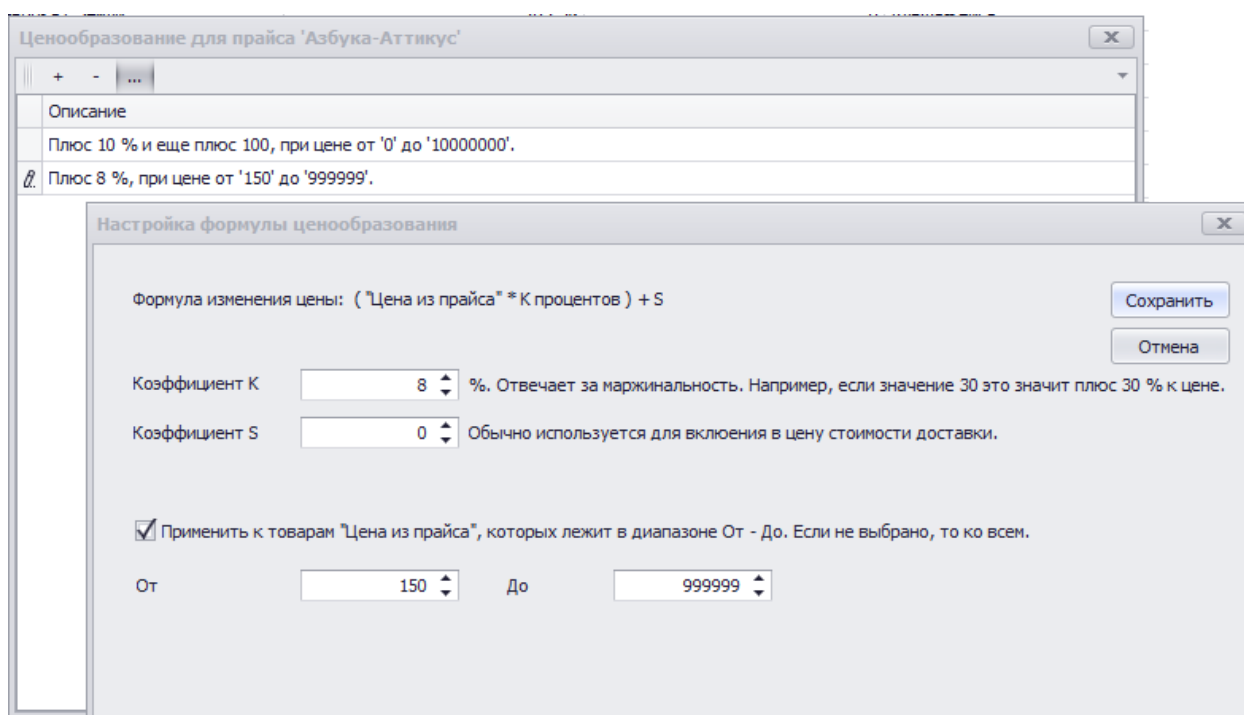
Ценообразование для прайса 'Азбука-Аттикус'

+ - ...

Описание

Плюс 10 % и еще плюс 100, при цене от '0' до '10000000'.

Плюс 8 %, при цене от '150' до '999999'.

Настройка формулы ценообразования

Формула изменения цены: ( "Цена из прайса" * K процентов ) + S

Сохранить

Отмена

Коэффициент K 8 %. Отвечает за маржинальность. Например, если значение 30 это значит плюс 30 % к цене.

Коэффициент S 0 Обычно используется для включения в цену стоимости доставки.

Применить к товарам "Цена из прайса", которых лежит в диапазоне От - До. Если не выбрано, то ко всем.

От 150 До 999999